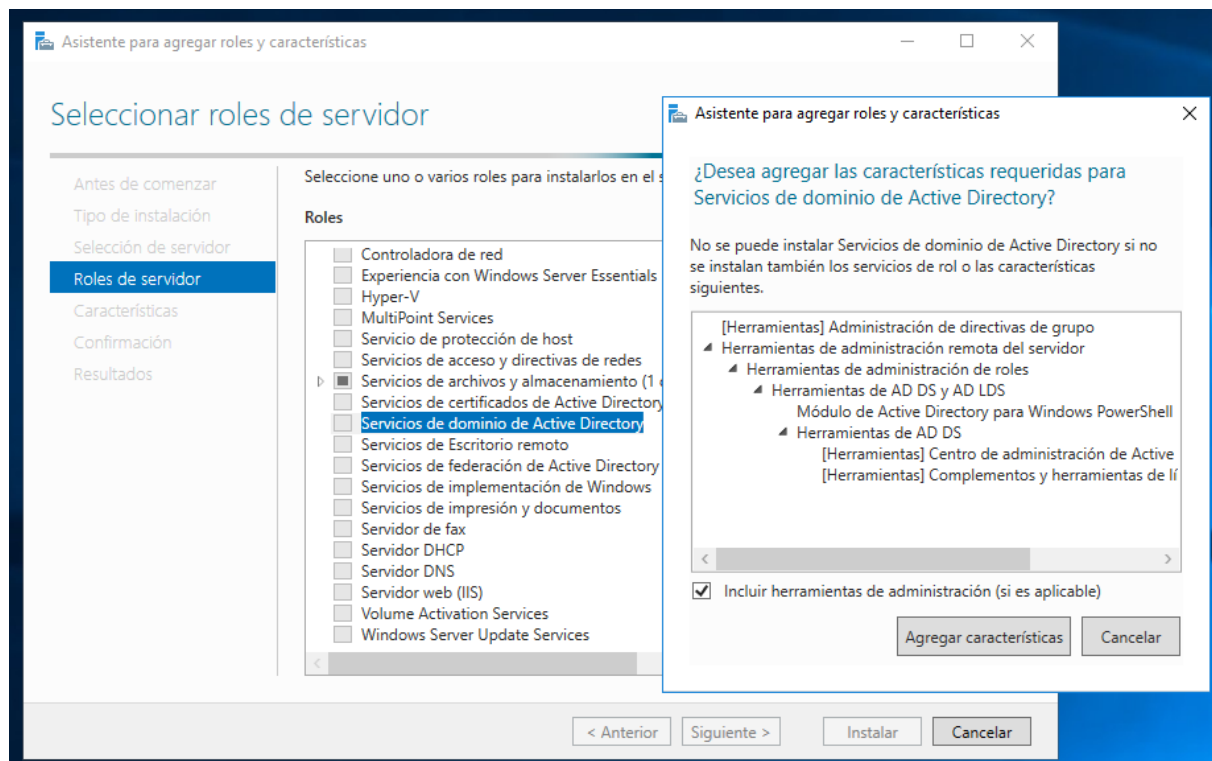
Asistente para agregar roles y características

Seleccionar roles de servidor

Antes de comenzar
Tipo de instalación
Selección de servidor
Roles de servidor
Características
Confirmación
Resultados

Seleccione uno o varios roles para instalarlos en el s

Roles

Controladora de red
Experiencia con Windows Server Essentials
Hyper-V
MultiPoint Services
Servicio de protección de host
Servicios de acceso y directivas de redes
Servicios de archivos y almacenamiento (1 d
Servicios de certificados de Active Directory
Servicios de dominio de Active Directory
Servicios de Escritorio remoto
Servicios de federación de Active Directory
Servicios de implementación de Windows
Servicios de impresión y documentos
Servidor de fax
Servidor DHCP
Servidor DNS
Servidor web (IIS)
Volume Activation Services
Windows Server Update Services

< Anterior
Siguiente >
Instalar
Cancelar

Asistente para agregar roles y características

¿Desea agregar las características requeridas para Servicios de dominio de Active Directory?

No se puede instalar Servicios de dominio de Active Directory si no se instalan también los servicios de rol o las características siguientes.

[Herramientas] Administración de directivas de grupo
Herramientas de administración remota del servidor
Herramientas de administración de roles
Herramientas de AD DS y AD LDS
Módulo de Active Directory para Windows PowerShell
Herramientas de AD DS
[Herramientas] Centro de administración de Active
[Herramientas] Complementos y herramientas de lí

Incluir herramientas de administración (si es aplicable)

Agregar características
Cancelar